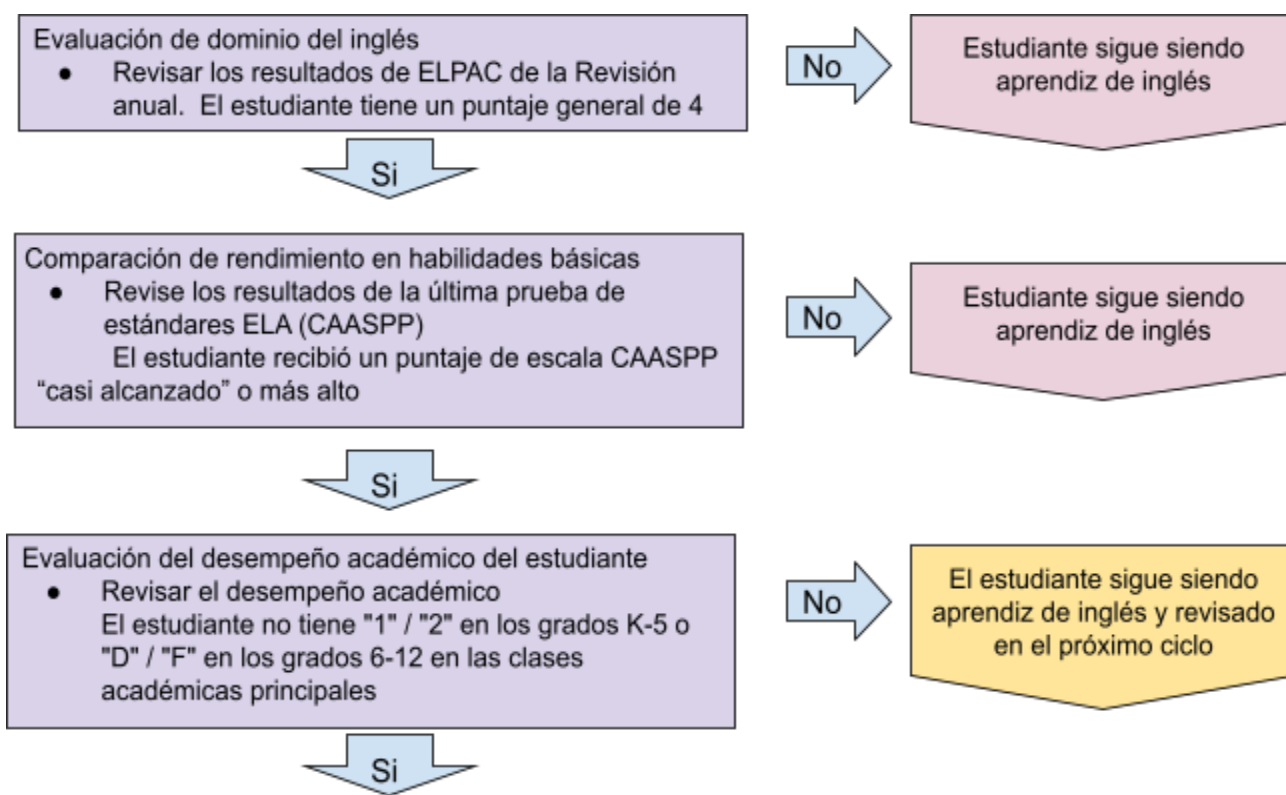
Evaluación de dominio del inglés

- Revisar los resultados de ELPAC de la Revisión anual. El estudiante tiene un puntaje general de 4

No

Estudiante sigue siendo aprendiz de inglés

Si

Comparación de rendimiento en habilidades básicas

- Revise los resultados de la última prueba de estándares ELA (CAASPP) El estudiante recibió un puntaje de escala CAASPP "casi alcanzado" o más alto

No

Estudiante sigue siendo aprendiz de inglés

Si

Evaluación del desempeño académico del estudiante

- Revisar el desempeño académico El estudiante no tiene "1" / "2" en los grados K-5 o "D" / "F" en los grados 6-12 en las clases académicas principales

No

El estudiante sigue siendo aprendiz de inglés y revisado en el próximo ciclo

Si